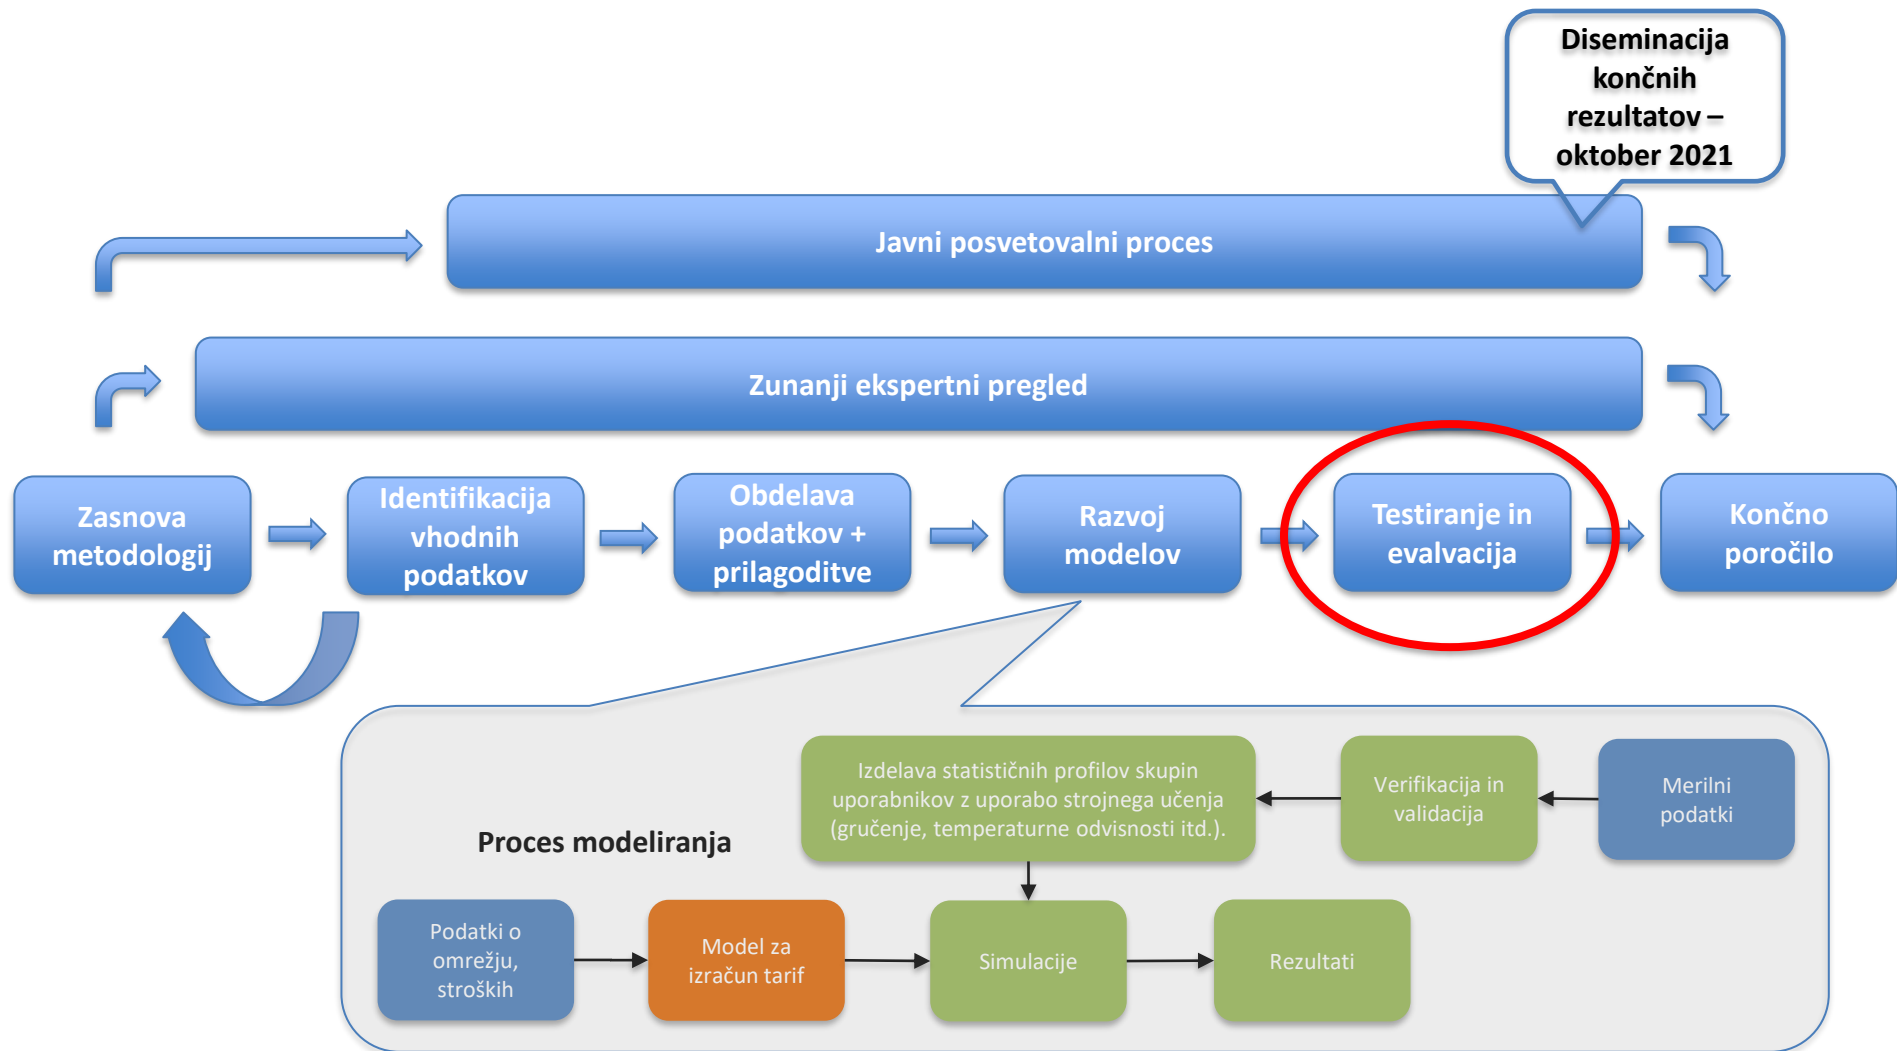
Diseminacija končnih rezultatov – oktober 2021

Javni posvetovalni proces

Zunanji ekspertni pregled

Zasnova metodologij

Identifikacija vhodnih podatkov

Obdelava podatkov + prilagoditve

Razvoj modelov

Testiranje in evalvacija

Končno poročilo

Proces modeliranja

Izdelava statističnih profilov skupin uporabnikov z uporabo strojnega učenja (gručenje, temperaturne odvisnosti itd.).

Verifikacija in validacija

Merilni podatki

Podatki o omrežju, stroških

Model za izračun tarif

Simulacije

Rezultati